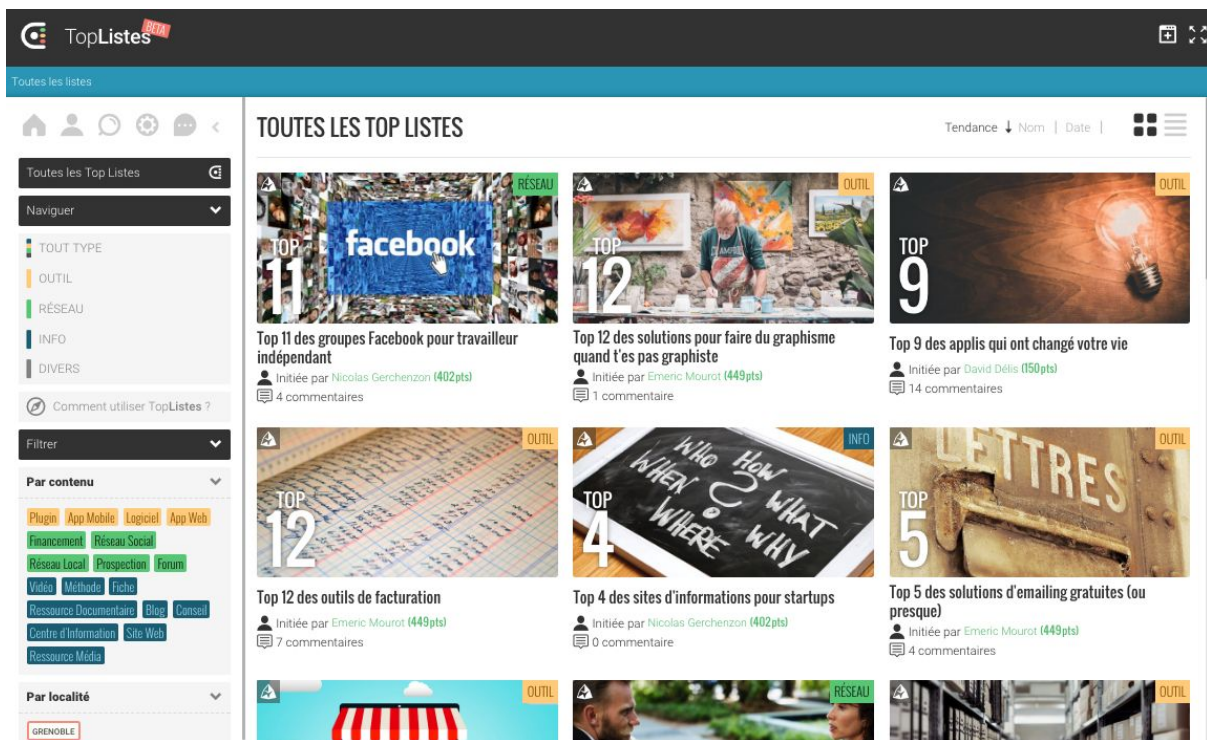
TopListes BETA

Toutes les listes

Toutes les Top Listes

Naviguer

TOUT TYPE
OUTIL
RÉSEAU
INFO
DIVERS

Comment utiliser TopListes ?

Filtrer

Par contenu

Plugin App Mobile Logiciel App Web Financement Réseau Social Réseau Local Prospection Forum Vidéo Méthode Fiche Ressource Documentaire Blog Conseil Centre d'Information Site Web Ressource Média

Par localité

GRENOBLE

TOUTES LES TOP LISTES

Tendance ↓ Nom | Date |

RÉSEAU
facebook
TOP 11
Top 11 des groupes Facebook pour travailleur indépendant
Initiée par Nicolas Gerchenzon (402pts)
4 commentaires

OUTIL
TOP 12
Top 12 des solutions pour faire du graphisme quand t'es pas graphiste
Initiée par Emeric Mourot (449pts)
1 commentaire

OUTIL
TOP 9
Top 9 des applis qui ont changé votre vie
Initiée par David Délis (150pts)
14 commentaires

OUTIL
TOP 12
Top 12 des outils de facturation
Initiée par Emeric Mourot (449pts)
7 commentaires

INFO
WHO HOW WHEN WHAT WHERE WHY
TOP 4
Top 4 des sites d'informations pour startups
Initiée par Nicolas Gerchenzon (402pts)
0 commentaire

OUTIL
LETTRES
TOP 5
Top 5 des solutions d'emailing gratuites (ou presque)
Initiée par Emeric Mourot (449pts)
4 commentaires

OUTIL

RÉSEAU

OUTIL